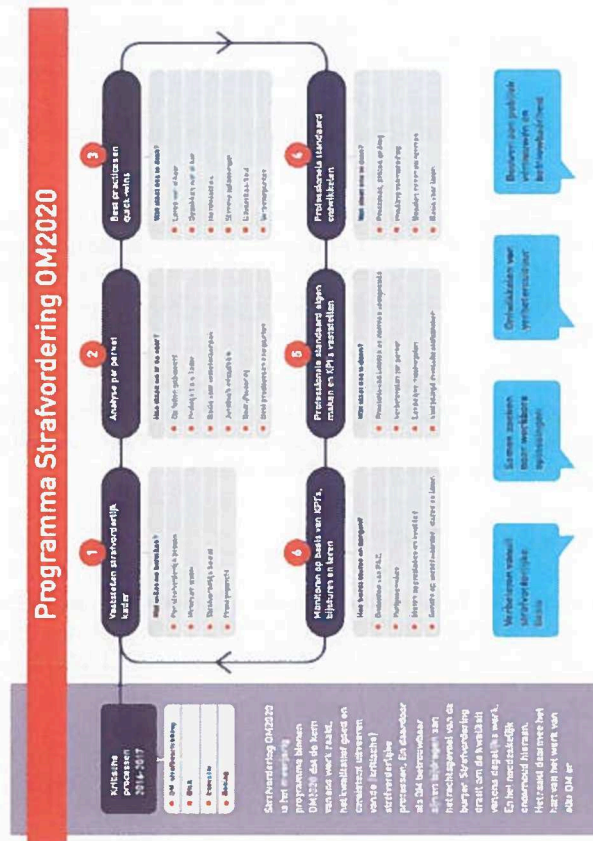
Programma Strafvordering OM2020

Kritische processen 2016-2017

OM-strafbeschikking
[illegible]
Executie
Beslag

Strafvordering OM2020 is het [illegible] programma binnen OM2020 dat de kern van ons werk raakt, het kwalitatief goed en consistent uitvoeren van de (kritische) strafvorderlijke processen. En daardoor als OM betrouwbaar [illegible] aan het rechtsgevoel van de burger. Strafvordering draait om de kwaliteit van ons dagelijks werk. En het hoofdzakelijk onderhoud hieraan. Het raakt daarmee het hart van het werk van elke OM er

1
Vaststellen strafvorderlijk kader
Wat zijn onze beleidsregels?
Per strafvorderlijk proces
Minimale eisen
Strafvorderlijk beleid
Procesprojecten

2
Analyse per parket
Hoe staan we er nu voor?
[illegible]
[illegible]
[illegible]
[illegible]
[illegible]
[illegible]

3
Best practices en quick wins
Wat moet ons te doen?
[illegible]
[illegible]
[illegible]
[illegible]
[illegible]
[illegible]

6
Monitoren op basis van KPI's, bijsturen en leren
Hoe doen we dat?
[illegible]
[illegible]
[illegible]
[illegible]

5
Professionele standaard eigen maken en KPI's vaststellen
Wat moet ons te doen?
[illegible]
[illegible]
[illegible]
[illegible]
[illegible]

4
Professionele standaard ontwikkelen
Wat moet ons te doen?
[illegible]
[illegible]
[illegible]
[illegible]
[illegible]

Verbeteren vanuit strafvorderlijke basis

Samen zoeken naar werkbare oplossingen

Ontwikkelen van verbetercultuur

Bouwen aan publiek vertrouwen en betrouwbaarheid